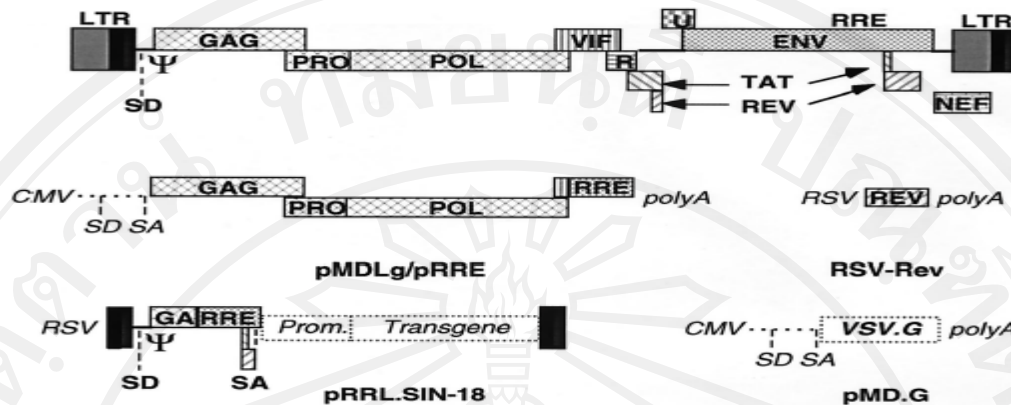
LTR
GAG
U
RRE
LTR
ENV
VIF
$\Psi$
PRO
POL
R
TAT
SD
REV
NEF

CMV
GAG
RRE
polyA
RSV REV polyA
PRO
POL
SD SA

pMDLg/pRRE

RSV-Rev

RSV
GA RRE
Prom.
Transgene
CMV
VSV.G
polyA
$\Psi$
SD SA
SD
SA
pRRL.SIN-18
pMD.G